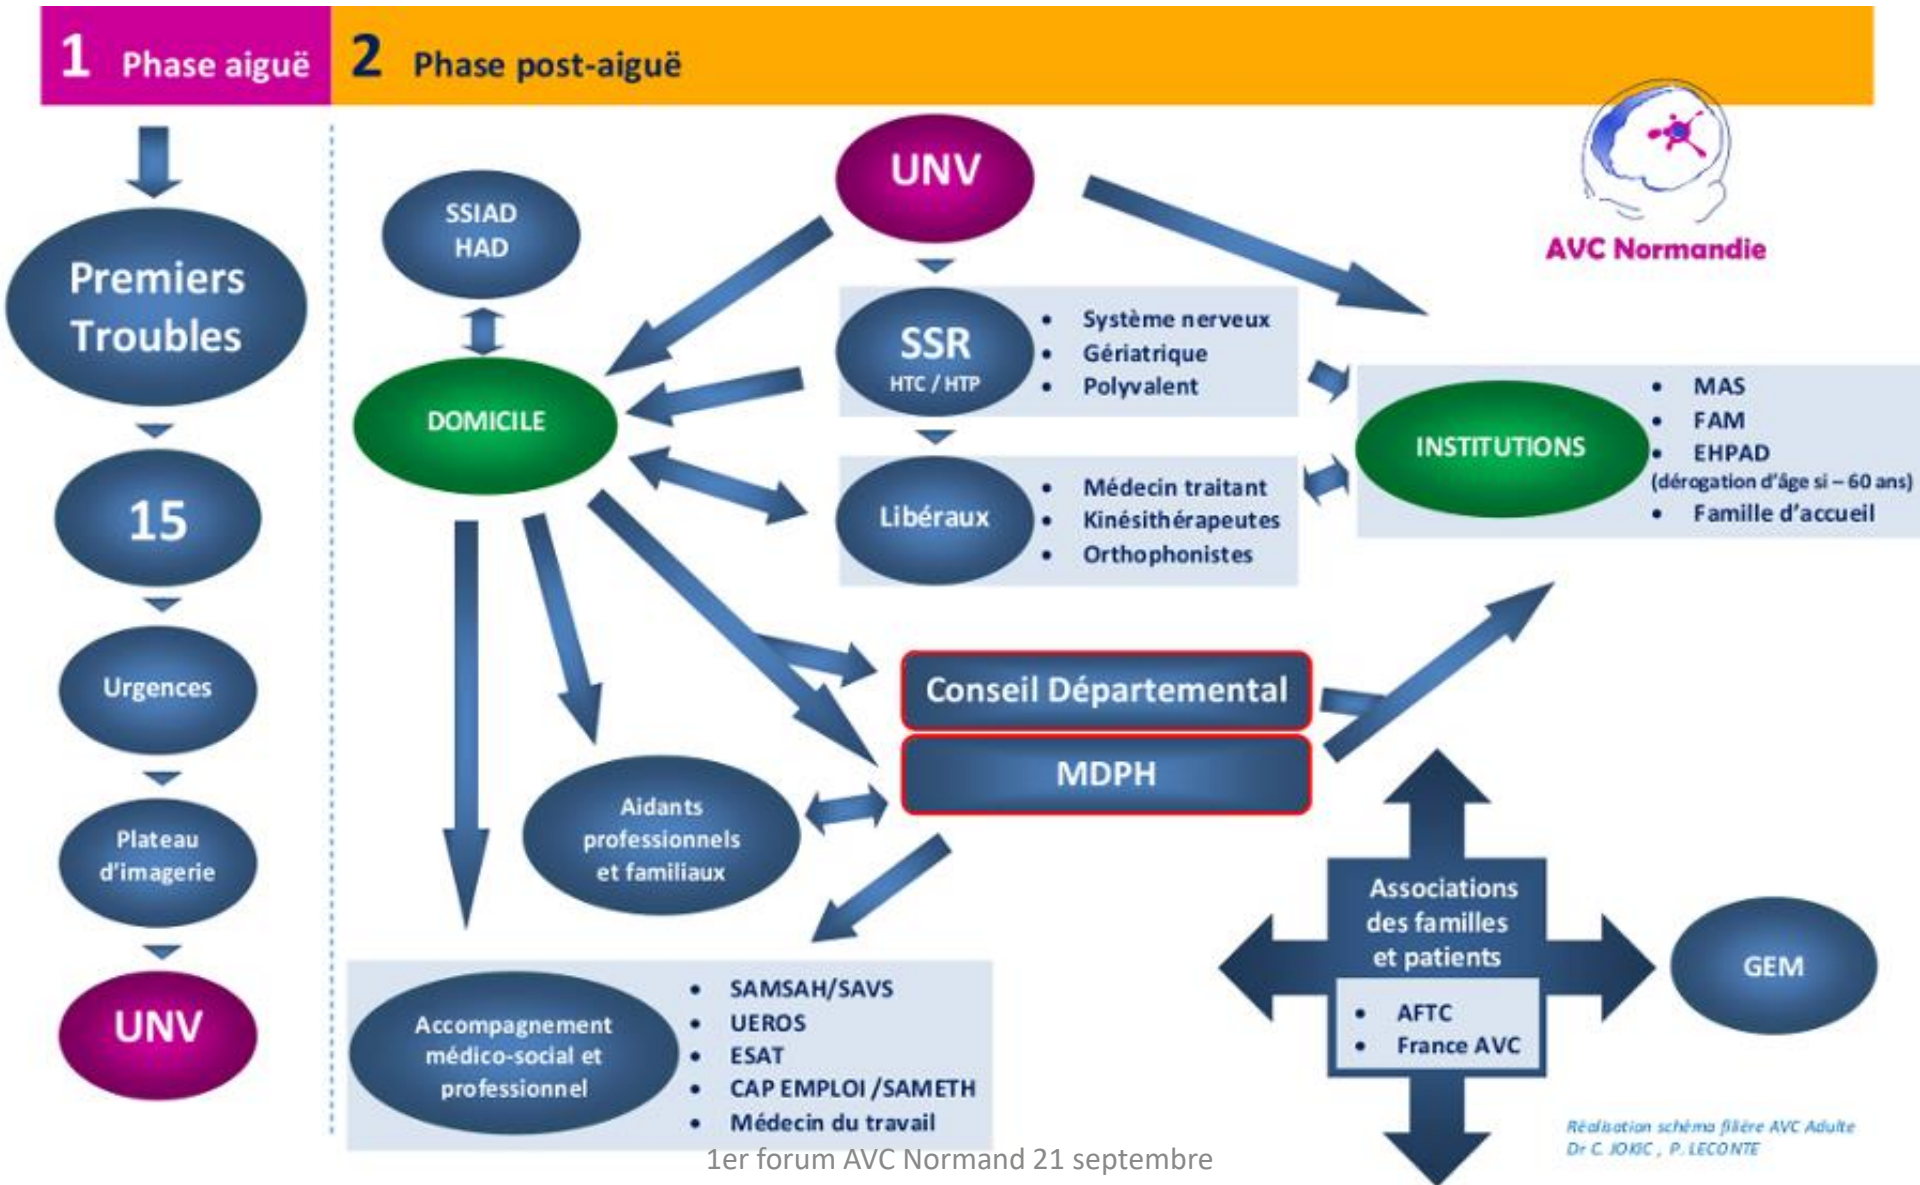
1 Phase aiguë
2 Phase post-aiguë

AVC Normandie

Premiers Troubles

15

Urgences

Plateau d'imagerie

UNV

UNV

SSIAD
HAD

DOMICILE

SSR
HTC / HTP

• Système nerveux
• Gériatrique
• Polyvalent

Libéraux

• Médecin traitant
• Kinésithérapeutes
• Orthophonistes

INSTITUTIONS

• MAS
• FAM
• EHPAD
(dérogation d'âge si – 60 ans)
• Famille d'accueil

Conseil Départemental

MDPH

Aidants professionnels et familiaux

Accompagnement médico-social et professionnel

• SAMSAH/SAVS
• UEROS
• ESAT
• CAP EMPLOI /SAMETH
• Médecin du travail

Associations des familles et patients

• AFTC
• France AVC

GEM

Réalisation schéma filière AVC Adulte
Dr C. JOKIC , P. LECONTE

1er forum AVC Normand 21 septembre